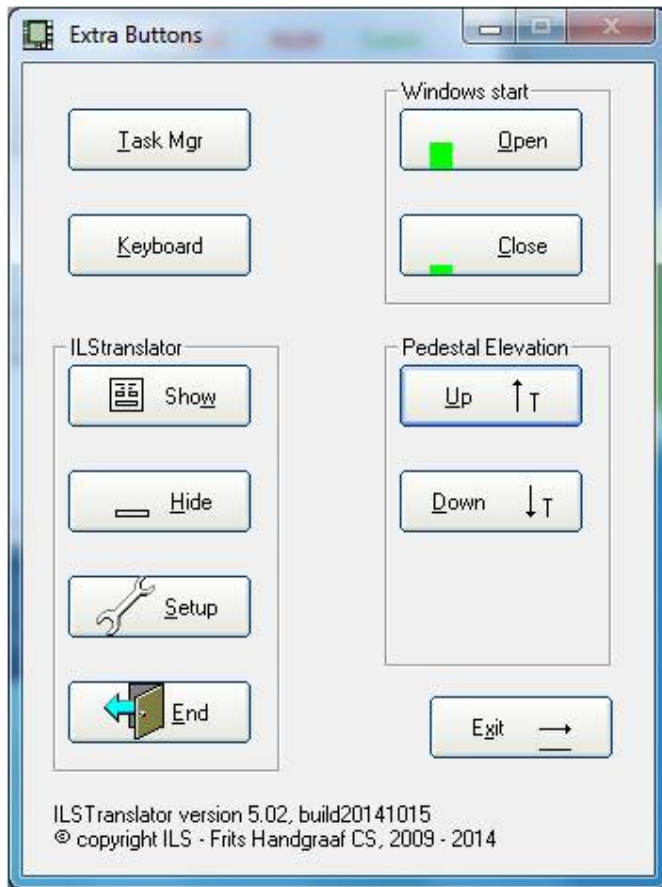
Extra Buttons

Task Mgr

Keyboard

Windows start

Open

Close

ILStranslator

Show

Hide

Setup

End

Pedestal Elevation

Up ↑T

Down ↓T

Exit →

ILSTranslator version 5.02, build20141015
© copyright ILS - Frits Handgraaf CS, 2009 - 2014